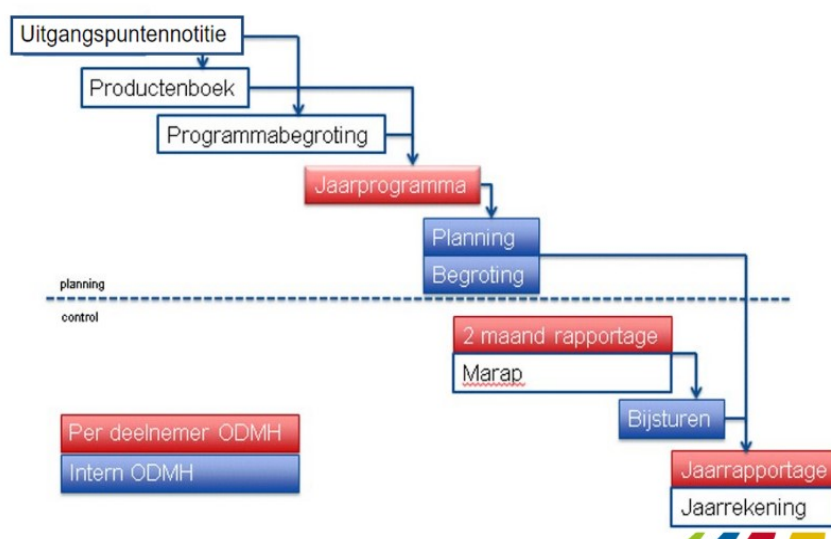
Uitgangspuntennotitie

Productenboek

Programmabegroting

Jaarprogramma

Planning

Begroting

planning

control

2 maand rapportage

Marap

Bijsturen

Per deelnemer ODMH

Intern ODMH

Jaarrapportage

Jaarrekening